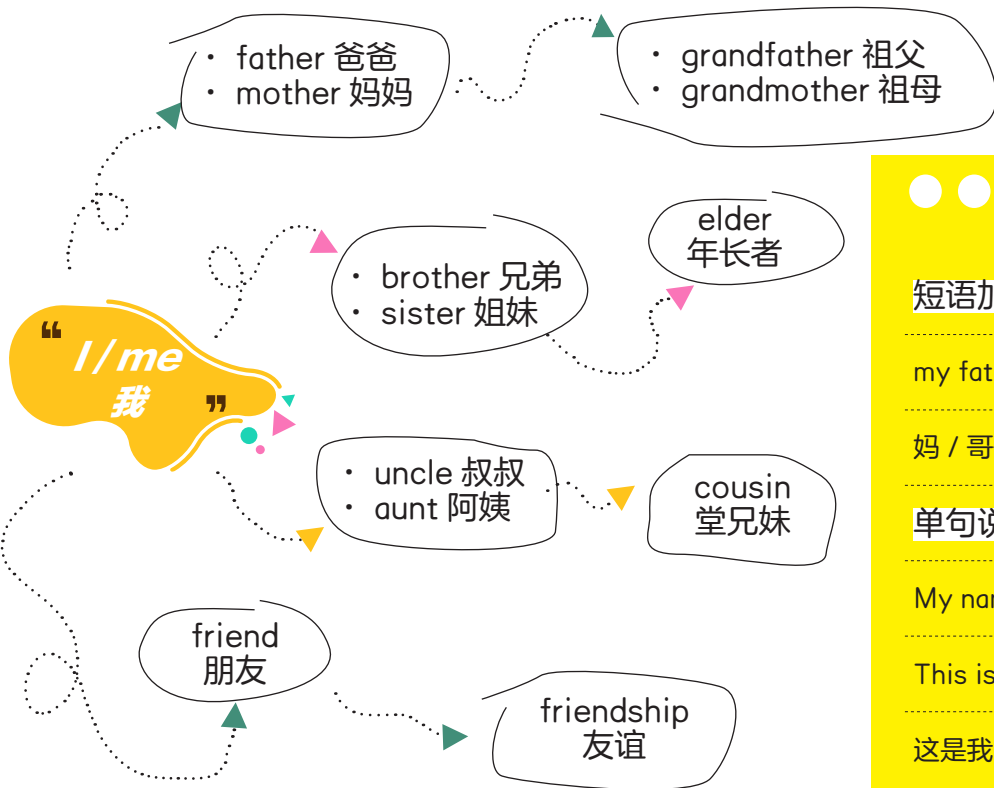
· father 爸爸
· mother 妈妈

· grandfather 祖父
· grandmother 祖母

elder
年长者

· brother 兄弟
· sister 姐妹

“ I/me
我 ”

· uncle 叔叔
· aunt 阿姨

cousin
堂兄妹

friend
朋友

friendship
友谊

短语加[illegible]

my fat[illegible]

妈 / 哥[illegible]

单句说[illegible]

My nar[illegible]

This is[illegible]

这是我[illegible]